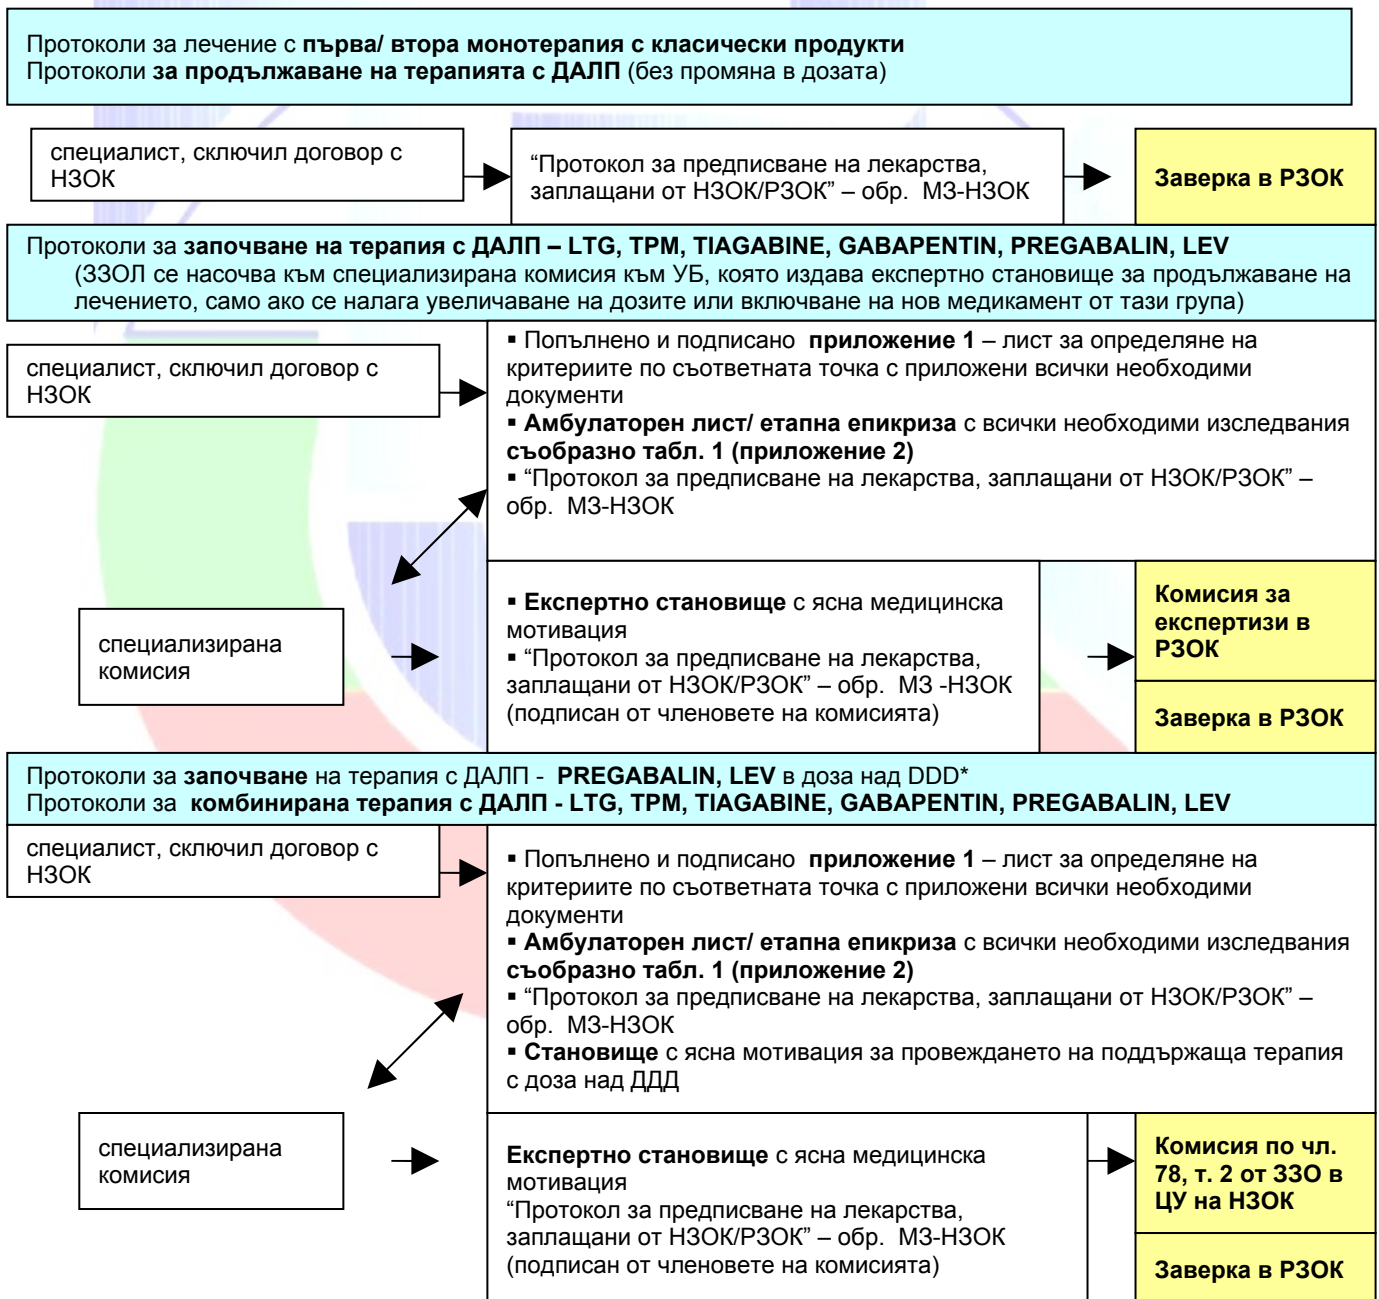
Протоколи за лечение с първа/ втора монотерапия с класически продукти
Протоколи за продължаване на терапията с ДАЛП (без промяна в дозата)

специалист, сключил договор с НЗОК

“Протокол за предписване на лекарства, заплащани от НЗОК/РЗОК” – обр. МЗ-НЗОК

Заверка в РЗОК

Протоколи за започване на терапия с ДАЛП – LTG, TPM, TIAGABINE, GABAPENTIN, PREGABALIN, LEV
(ЗЗОЛ се насочва към специализирана комисия към УБ, която издава експертно становище за продължаване на лечението, само ако се налага увеличаване на дозите или включване на нов медикамент от тази група)

специалист, сключил договор с НЗОК

▪ Попълнено и подписано приложение 1 – лист за определяне на критериите по съответната точка с приложени всички необходими документи
▪ Амбулаторен лист/ етапна епикриза с всички необходими изследвания съобразно табл. 1 (приложение 2)
▪ “Протокол за предписване на лекарства, заплащани от НЗОК/РЗОК” – обр. МЗ-НЗОК

специализирана комисия

▪ Експертно становище с ясна медицинска мотивация
▪ “Протокол за предписване на лекарства, заплащани от НЗОК/РЗОК” – обр. МЗ -НЗОК (подписан от членовете на комисията)

Комисия за експертизи в РЗОК

Заверка в РЗОК

Протоколи за започване на терапия с ДАЛП - PREGABALIN, LEV в доза над DDD*
Протоколи за комбинирана терапия с ДАЛП - LTG, TPM, TIAGABINE, GABAPENTIN, PREGABALIN, LEV

специалист, сключил договор с НЗОК

▪ Попълнено и подписано приложение 1 – лист за определяне на критериите по съответната точка с приложени всички необходими документи
▪ Амбулаторен лист/ етапна епикриза с всички необходими изследвания съобразно табл. 1 (приложение 2)
▪ “Протокол за предписване на лекарства, заплащани от НЗОК/РЗОК” – обр. МЗ-НЗОК
▪ Становище с ясна мотивация за провеждането на поддържаща терапия с доза над ДДД

специализирана комисия

Експертно становище с ясна медицинска мотивация
“Протокол за предписване на лекарства, заплащани от НЗОК/РЗОК” – обр. МЗ-НЗОК (подписан от членовете на комисията)

Комисия по чл. 78, т. 2 от ЗЗО в ЦУ на НЗОК

Заверка в РЗОК